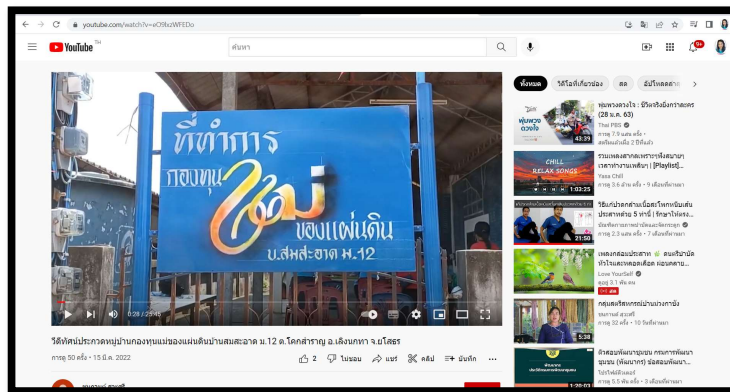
youtube.com/watch?v=eO9bzWFEDo

YouTube TH

ค้นหา

99+

ที่ทำการ
กองทุน
แม่
ของแผ่นดิน
บ.สมสะอาด ม.12

0:28 / 25:45

วิดีทัศน์ประกวดหมู่บ้านกองทุนแม่ของแผ่นดินบ้านสมสะอาด ม.12 ต.โคกสำราญ อ.เลิงนกทา จ.ยโสธร

การดู 50 ครั้ง • 15 มี.ค. 2022

2 ไม่ชอบ แชร์ คลิป บันทึก

ทั้งหมด วิดีโอที่เกี่ยวข้อง สด อัปโหลดล่า

ทุ่มพวงดวงใจ : ชีวิตจริงยิ่งกว่าละคร (28 ม.ค. 63)
Thai PBS
การดู 7.9 แสน ครั้ง • สตรีมแล้วเมื่อ 2 ปีที่แล้ว
43:39

รวมเพลงสากลเพราะๆฟังสบาย เวลาทำงาน,พักผ่อน | [Playlist]...
Yasa Chill
การดู 3.6 ล้าน ครั้ง • 9 เดือนที่ผ่านมา
1:02:23

วิธีแก้ปัญหาน้ำเมื่อขโรคหนักเส้นประสาทตาย 5 ท่านี้ | รักษาให้หาย...
การดู 2.3 แสน ครั้ง • 7 เดือนที่ผ่านมา
21:50

เพลงกล่อมประสาท ดนตรีบำบัด ทำใจแจะคลายเครียด ผ่อนคลาย...
Love YourSelf
ดูอยู่ 3.1 พัน คน
สด

กลุ่มผลิตหกรรมบ้านบางกะบั่ง
การดู 32 ครั้ง • 10 วันที่ผ่านมา
5:38

ตัวอย่างพัฒนาชุมชน กรรการพัฒนาชุมชน (พัฒนากร) ข้อสอบพัฒนา...
การดู 5.5 พัน ครั้ง • 3 เดือนที่ผ่านมา
1:26:03